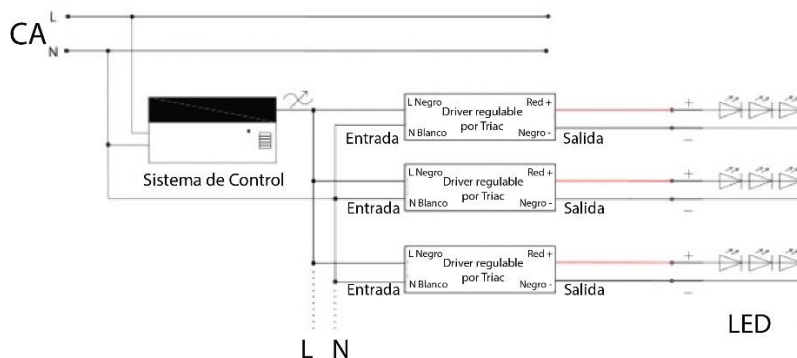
CA L N

Sistema de Control

L Negro Driver regulable por Triac Red + N Blanco Negro -
Entrada Salida
+ −

L Negro Driver regulable por Triac Red + N Blanco Negro -
Entrada Salida
+ −

L Negro Driver regulable por Triac Red + N Blanco Negro -
Entrada Salida
+ −

LED

L N